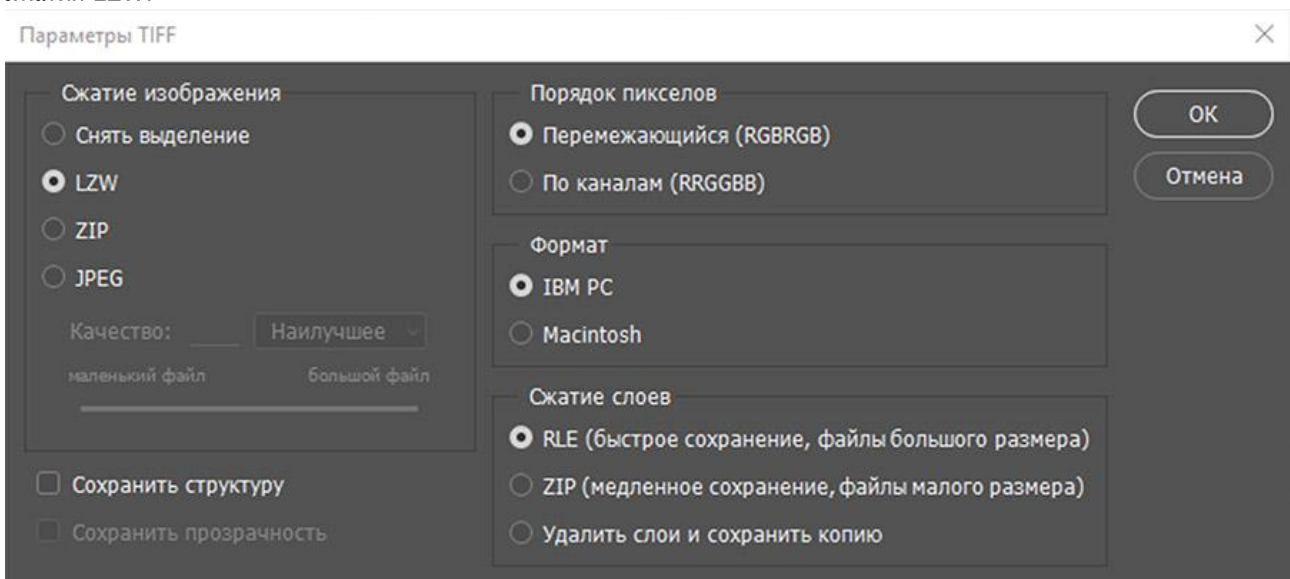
Параметры TIFF

×

Сжатие изображения

Снять выделение

LZW

ZIP

JPEG

Качество: Наилучшее

маленький файл большой файл

Сохранить структуру

Сохранить прозрачность

Порядок пикселов

Перемежающийся (RGBRGB)

По каналам (RRGGBB)

Формат

IBM PC

Macintosh

Сжатие слоев

RLE (быстрое сохранение, файлы большого размера)

ZIP (медленное сохранение, файлы малого размера)

Удалить слои и сохранить копию

OK

Отмена